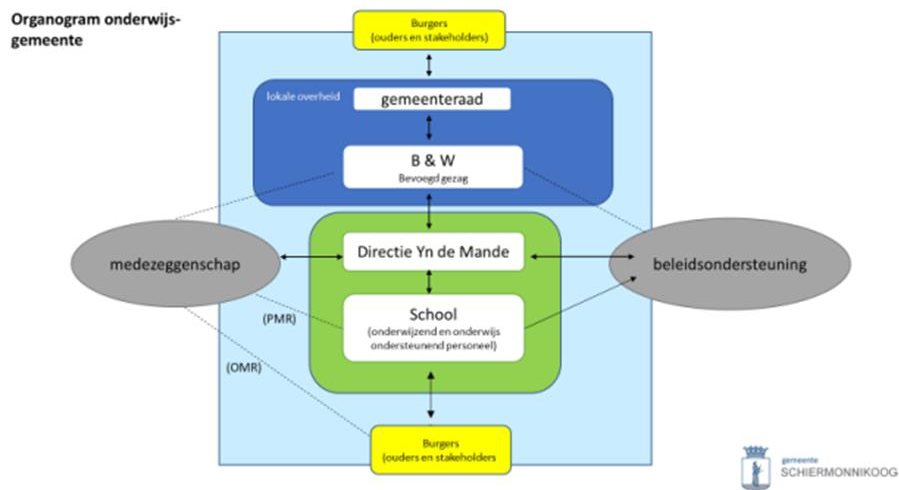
Organogram onderwijsgemeente

Burgers
(ouders en stakeholders)

lokale overheid

gemeenteraad

B & W
Bevoegd gezag

medezeggenschap

Directie Yn de Mande

beleidsondersteuning

School
(onderwijzend en onderwijs ondersteunend personeel)

(PMR)

(OMR)

Burgers
(ouders en stakeholders

gemeente
SCHIERMONNIKOOG